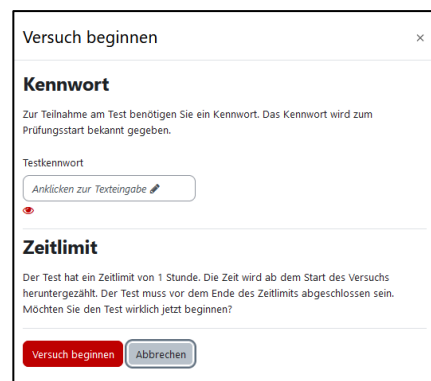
Versuch beginnen ×

Kennwort

Zur Teilnahme am Test benötigen Sie ein Kennwort. Das Kennwort wird zum Prüfungsstart bekannt gegeben.

Testkennwort

Anklicken zur Texteingabe

Zeitlimit

Der Test hat ein Zeitlimit von 1 Stunde. Die Zeit wird ab dem Start des Versuchs heruntergezählt. Der Test muss vor dem Ende des Zeitlimits abgeschlossen sein. Möchten Sie den Test wirklich jetzt beginnen?

Versuch beginnen Abbrechen